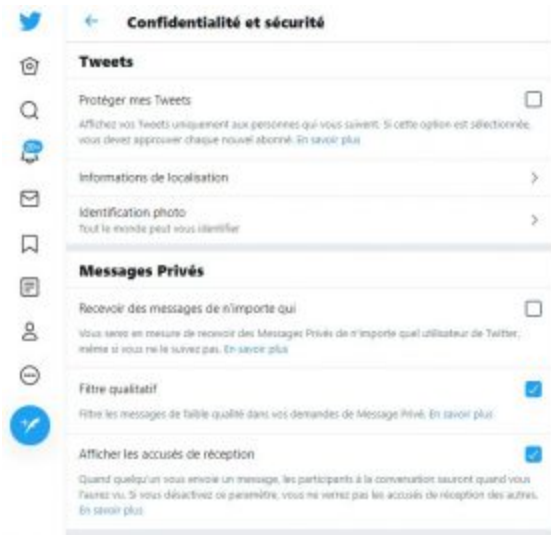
Confidentialité et sécurité

Tweets

Protéger mes Tweets

Affichez vos Tweets uniquement aux personnes qui vous suivent. Si cette option est sélectionnée, vous devez approuver chaque nouvel abonné. En savoir plus

Informations de localisation

Identification photo

Tout le monde peut vous identifier

Messages Privés

Recevoir des messages de n'importe qui

Vous serez en mesure de recevoir des Messages Privés de n'importe quel utilisateur de Twitter, même si vous ne le suivez pas. En savoir plus

Filtre qualitatif

Filtre les messages de faible qualité dans vos demandes de Message Privé. En savoir plus

Afficher les accusés de réception

Quand quelqu'un vous envoie un message, les participants à la conversation sauront quand vous l'aurez vu. Si vous désactivez ce paramètre, vous ne verrez pas les accusés de réception des autres. En savoir plus